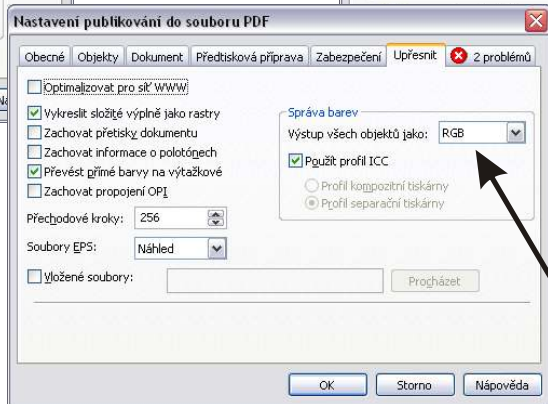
Nastavení publikování do souboru PDF

Obecné | Objekty | Dokument | Předtisková příprava | Zabezpečení | Upřesnit | 2 problémů

Optimalizovat pro síť WWW

Vykreslit složité výplně jako rastry
Zachovat přetisky dokumentu
Zachovat informace o polotónech
Převést přímé barvy na výtažkové
Zachovat propojení OPI

Přechodové kroky: 256

Soubory EPS: Náhled

Vložené soubory:

Procházet

Správa barev
Výstup všech objektů jako: RGB
Použít profil ICC
Profil kompozitní tiskárny
Profil separační tiskárny

OK
Storno
Nápověda